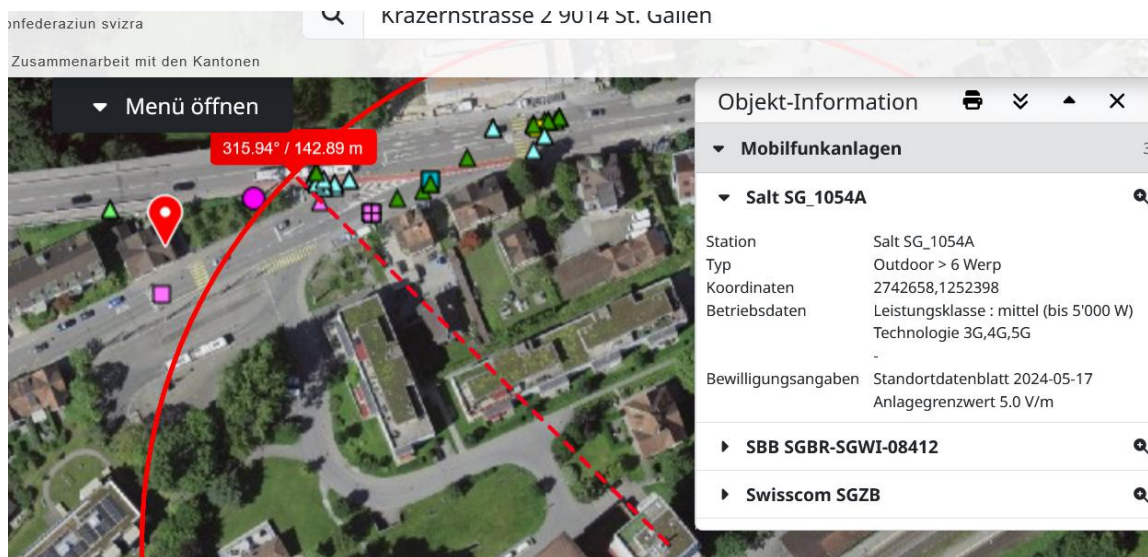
onfederaziun svizra

Krazernstrasse 2 9014 St. Gallen

Zusammenarbeit mit den Kantonen

Menü öffnen

315.94° / 142.89 m

Objekt-Information

Mobilfunkanlagen

Salt SG_1054A

| | |
|---|---|
| Station | Salt SG_1054A |
| Typ | Outdoor > 6 Werp |
| Koordinaten | 2742658,1252398 |
| Betriebsdaten | Leistungsklasse : mittel (bis 5'000 W) Technologie 3G,4G,5G - |
| Bewilligungsangaben | Standortdatenblatt 2024-05-17 Anlagegrenzwert 5.0 V/m |

SBB SGBR-SGWI-08412

Swisscom SGZB